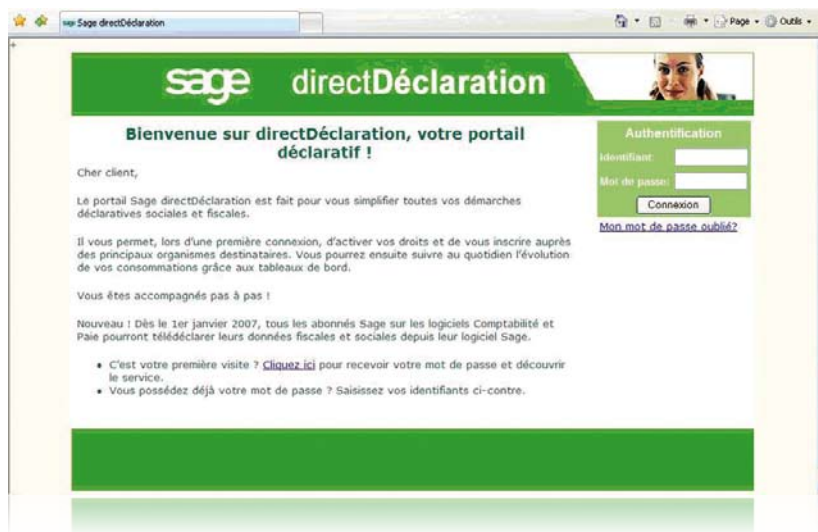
Sage directDéclaration

Page ▾ Outils ▾

sage directDéclaration

Bienvenue sur directDéclaration, votre portail déclaratif !

Cher client,

Le portail Sage directDéclaration est fait pour vous simplifier toutes vos démarches déclaratives sociales et fiscales.

Il vous permet, lors d'une première connexion, d'activer vos droits et de vous inscrire auprès des principaux organismes destinataires. Vous pourrez ensuite suivre au quotidien l'évolution de vos consommations grâce aux tableaux de bord.

Vous êtes accompagnés pas à pas !

Nouveau ! Dès le 1er janvier 2007, tous les abonnés Sage sur les logiciels Comptabilité et Paie pourront télédéclarer leurs données fiscales et sociales depuis leur logiciel Sage.

- C'est votre première visite ? Cliquez ici pour recevoir votre mot de passe et découvrir le service.
- Vous possédez déjà votre mot de passe ? Saisissez vos identifiants ci-contre.

Authentification

Identifiant:

Mot de passe:

Connexion

Mon mot de passe oublié?